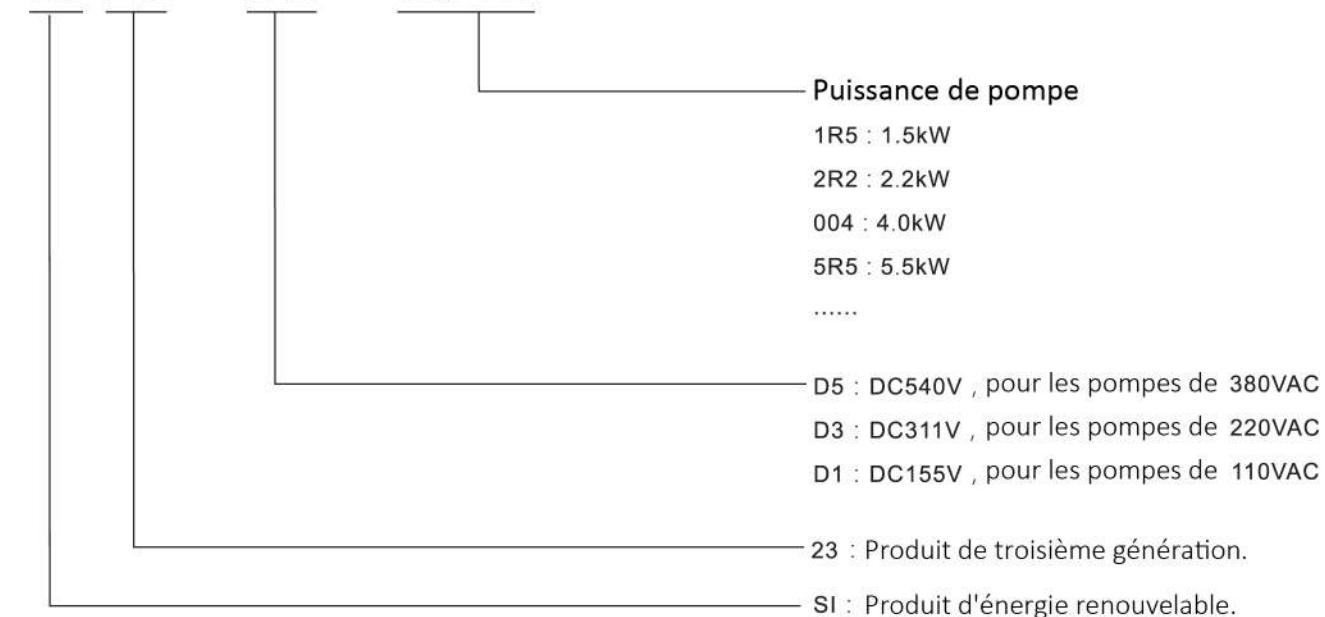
Puissance de pompe
1R5 : 1.5kW
2R2 : 2.2kW
004 : 4.0kW
5R5 : 5.5kW
......

D5 : DC540V , pour les pompes de 380VAC
D3 : DC311V , pour les pompes de 220VAC
D1 : DC155V , pour les pompes de 110VAC

23 : Produit de troisième génération.

SI : Produit d'énergie renouvelable.